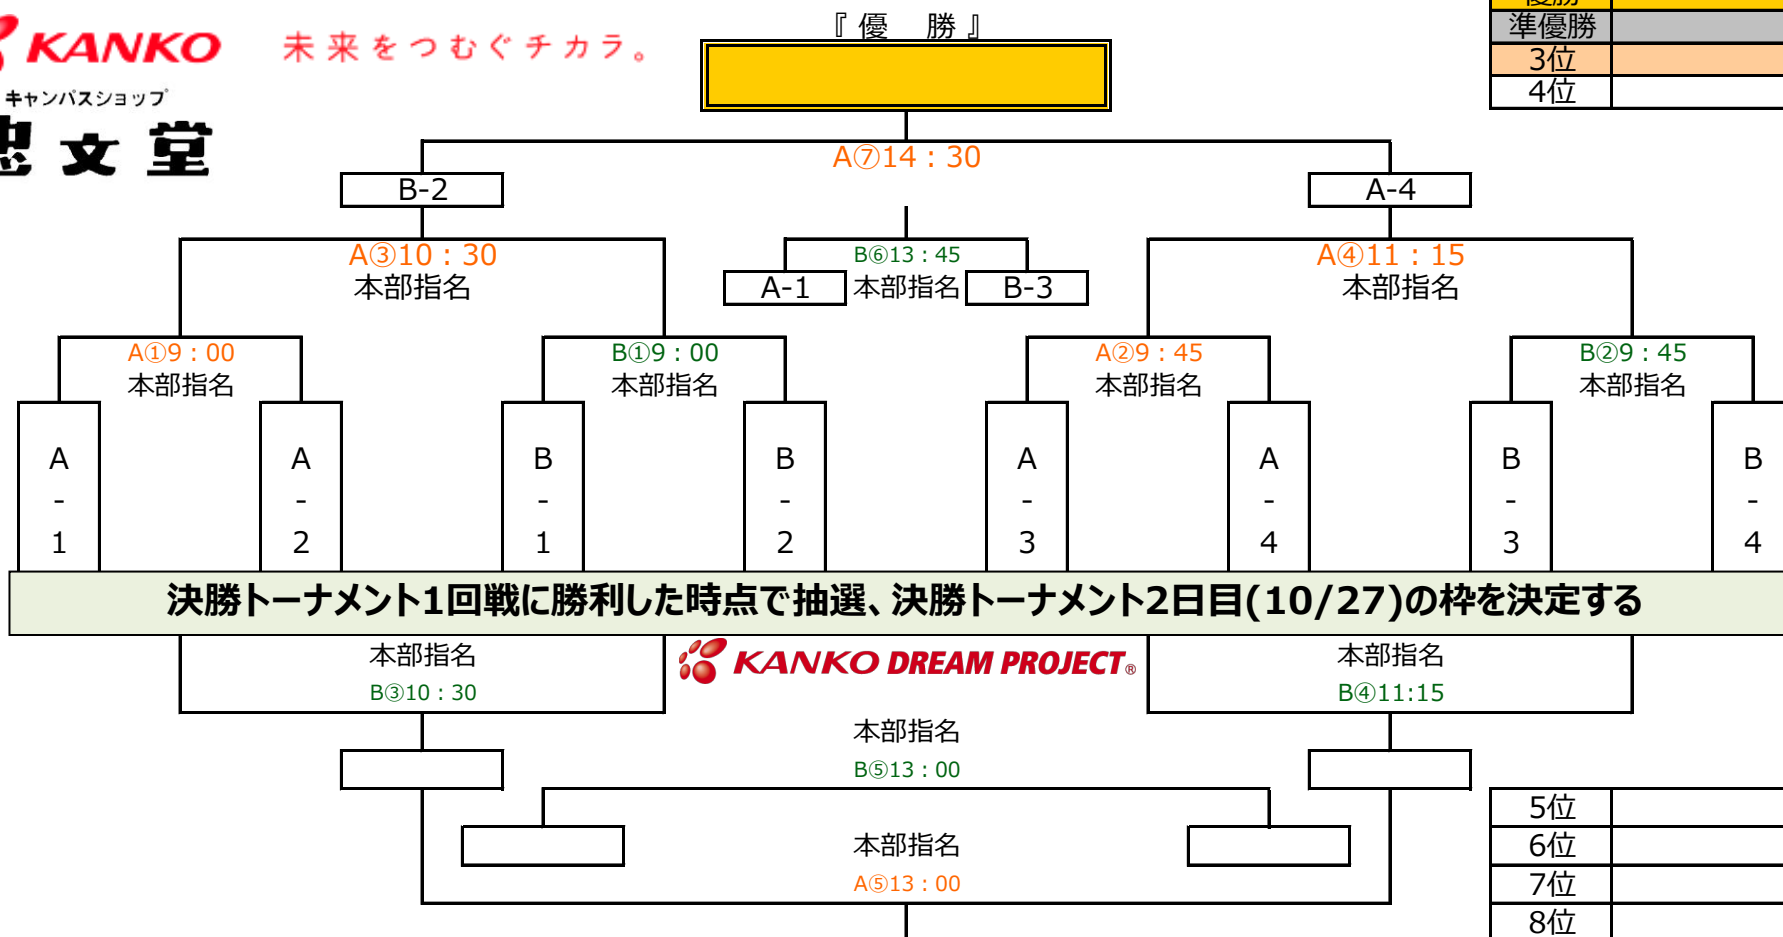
KANKO 未来をつむぐチカラ。
キャンパスショップ
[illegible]文堂

『優　勝』

| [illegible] |  |
|---|---|
| 準優勝 |  |
| 3位 |  |
| 4位 |  |

A⑦14：30

B-2

A-4

B⑥13：45
A-1 本部指名 B-3

A③10：30
本部指名

A④11：15
本部指名

A①9：00
本部指名

B①9：00
本部指名

A②9：45
本部指名

B②9：45
本部指名

A - 1
A - 2
B - 1
B - 2
A - 3
A - 4
B - 3
B - 4

決勝トーナメント1回戦に勝利した時点で抽選、決勝トーナメント2日目(10/27)の枠を決定する

本部指名
B③10：30

KANKO DREAM PROJECT®

本部指名
B④11:15

本部指名
B⑤13：00

本部指名
A⑤13：00

| 5位 |  |
|---|---|
| 6位 |  |
| 7位 |  |
| 8位 |  |